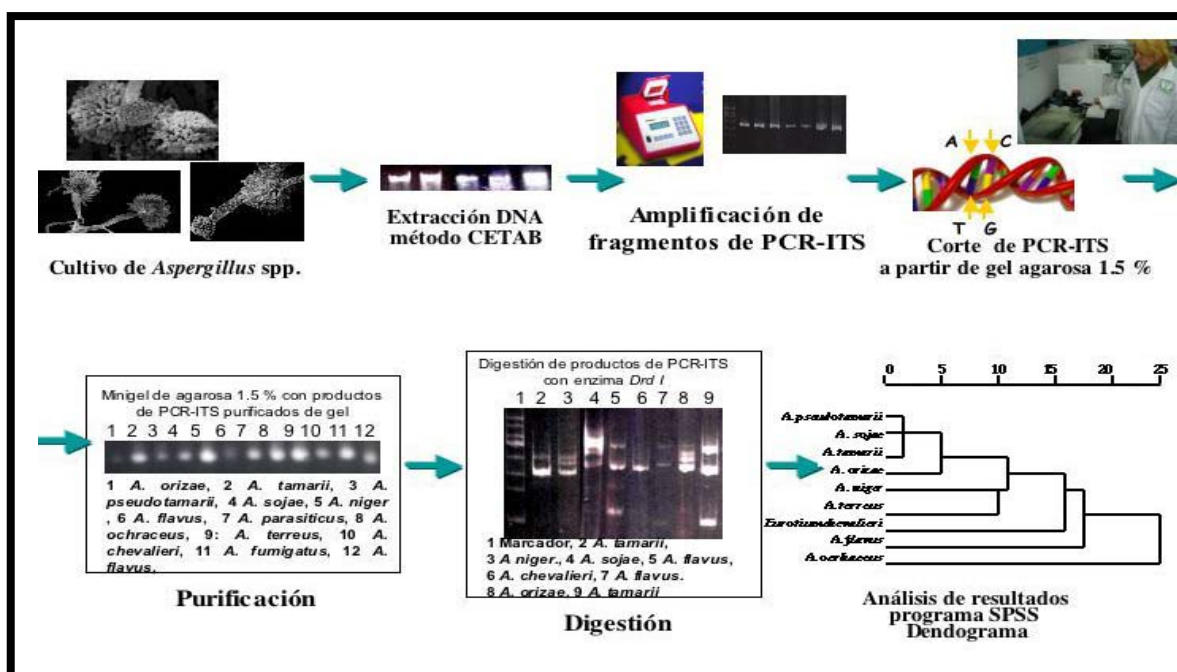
Cultivo de *Aspergillus* spp.

Extracción DNA método CETAB

Amplificación de fragmentos de PCR-ITS

A C
T G
Corte de PCR-ITS a partir de gel agarosa 1.5 %

Minigel de agarosa 1.5 % con productos de PCR-ITS purificados de gel

1 2 3 4 5 6 7 8 9 10 11 12

1 *A. orizae*, 2 *A. tamarii*, 3 *A. pseudotamarii*, 4 *A. sojae*, 5 *A. niger* , 6 *A. flavus*, 7 *A. parasiticus*, 8 *A. ochraceus*, 9: *A. terreus*, 10 *A. chevalieri*, 11 *A. fumigatus*, 12 *A. flavus*.

Purificación

Digestión de productos de PCR-ITS con enzima *Drd I*

1 2 3 4 5 6 7 8 9

1 Marcador, 2 *A. tamarii*, 3 *A niger*., 4 *A. sojae*, 5 *A. flavus*, 6 *A. chevalieri*, 7 *A. flavus*. 8 *A. orizae*, 9 *A. tamarii*

Digestión

0 5 10 15 20 25

A.pseudotamarii
A. sojae
A.tamarii
A. orizae
A. niger
A.terreus
Eurotiumchevalieri
A.flavus
A.ocrhaceus

Análisis de resultados programa SPSS Dendograma